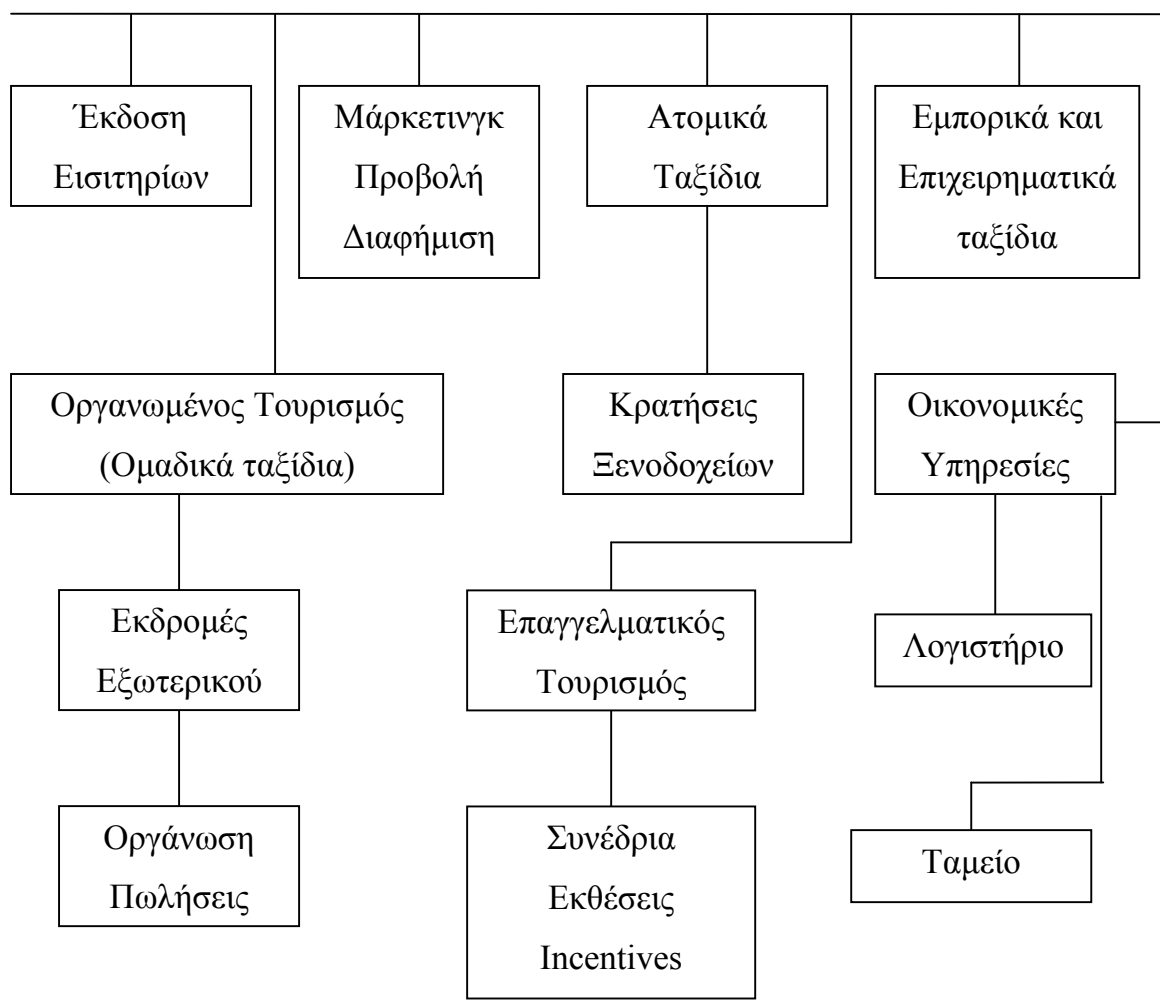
Έκδοση Εισιτηρίων

Μάρκετινγκ Προβολή Διαφήμιση

Ατομικά Ταξίδια

Εμπορικά και Επιχειρηματικά ταξίδια

Οργανωμένος Τουρισμός (Ομαδικά ταξίδια)

Κρατήσεις Ξενοδοχείων

Οικονομικές Υπηρεσίες

Εκδρομές Εξωτερικού

Επαγγελματικός Τουρισμός

Λογιστήριο

Οργάνωση Πωλήσεις

Συνέδρια Εκθέσεις Incentives

Ταμείο